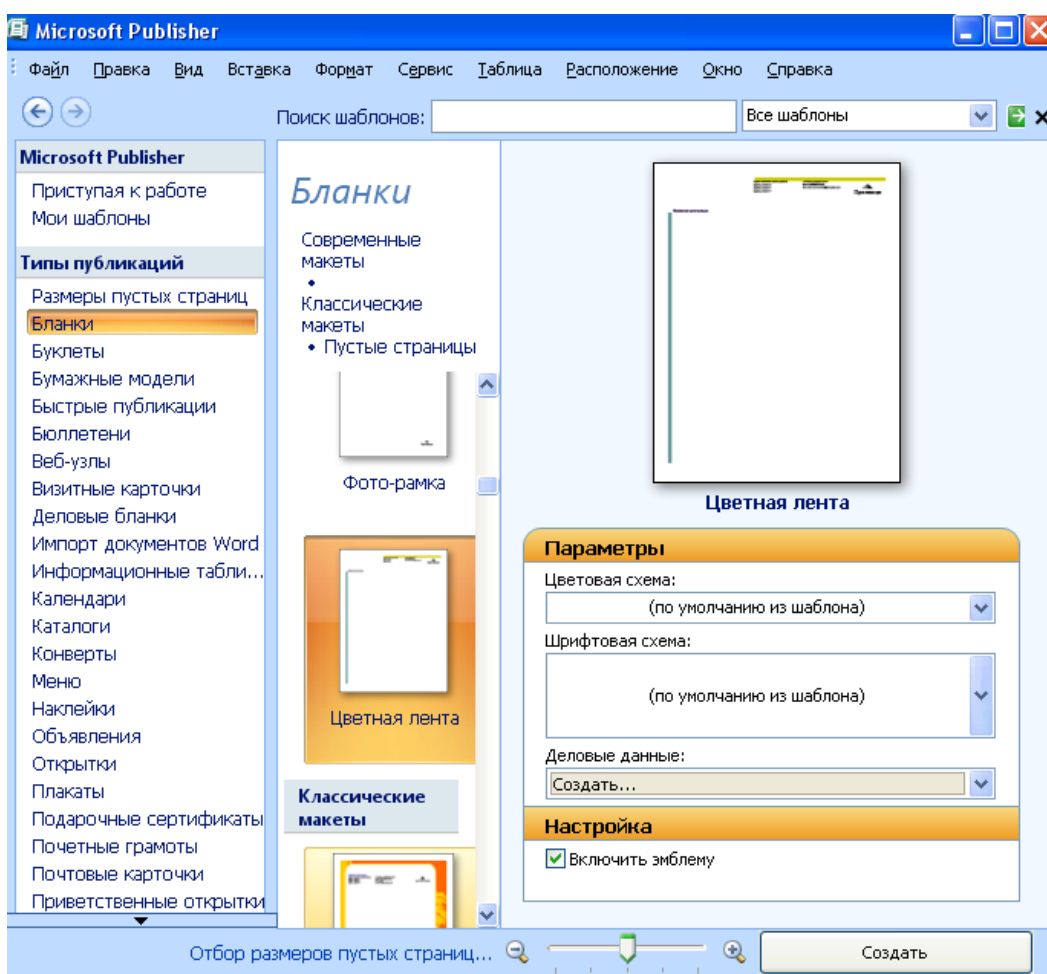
Microsoft Publisher

Файл Правка Вид Вставка Формат Сервис Таблица Расположение Окно Справка

Поиск шаблонов: Все шаблоны

Microsoft Publisher
Приступая к работе
Мои шаблоны

Типы публикаций
Размеры пустых страниц
Бланки
Буклеты
Бумажные модели
Быстрые публикации
Бюллетени
Веб-узлы
Визитные карточки
Деловые бланки
Импорт документов Word
Информационные табли...
Календари
Каталоги
Конверты
Меню
Наклейки
Объявления
Открытки
Плакаты
Подарочные сертификаты
Почетные грамоты
Почтовые карточки
Приветственные открытки

Бланки

Современные макеты
•
Классические макеты
• Пустые страницы

Фото-рамка

Цветная лента

Классические макеты

Цветная лента

Параметры
Цветовая схема:
(по умолчанию из шаблона)
Шрифтовая схема:
(по умолчанию из шаблона)
Деловые данные:
Создать...

Настройка
Включить эмблему

Отбор размеров пустых страниц...

Создать